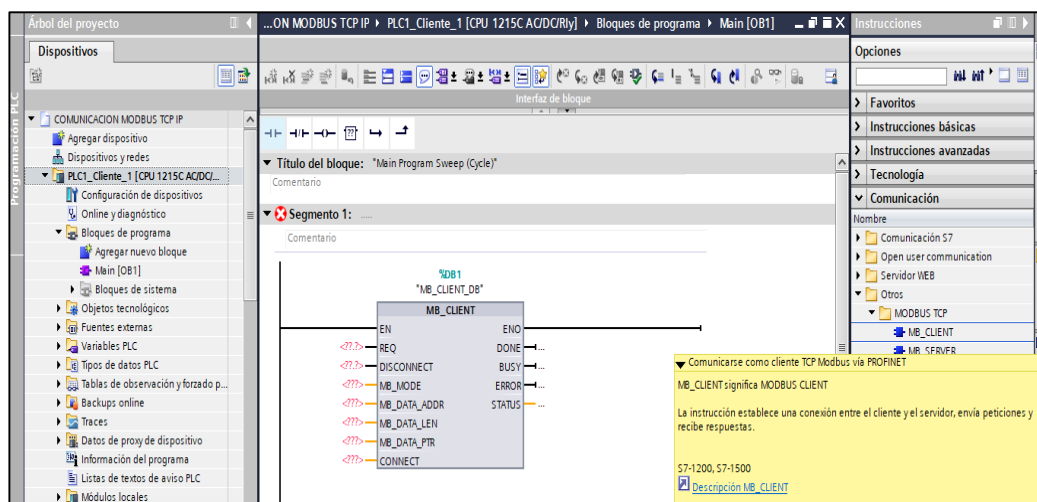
Árbol del proyecto
Dispositivos
Programación PLC
COMUNICACION MODBUS TCP IP
Agregar dispositivo
Dispositivos y redes
PLC1_Cliente_1 [CPU 1215C AC/DC/...
Configuración de dispositivos
Online y diagnóstico
Bloques de programa
Agregar nuevo bloque
Main [OB1]
Bloques de sistema
Objetos tecnológicos
Fuentes externas
Variables PLC
Tipos de datos PLC
Tablas de observación y forzado p...
Backups online
Traces
Datos de proxy de dispositivo
Información del programa
Listas de textos de aviso PLC
Módulos locales

...ON MODBUS TCP IP ▸ PLC1_Cliente_1 [CPU 1215C AC/DC/Rly] ▸ Bloques de programa ▸ Main [OB1]
Interfaz de bloque
Título del bloque: "Main Program Sweep (Cycle)"
Comentario
Segmento 1: .....
Comentario
%DB1
"MB_CLIENT_DB"
MB_CLIENT
EN
ENO
<??.?> REQ
DONE
<??.?> DISCONNECT
BUSY
<???> MB_MODE
ERROR
<???> MB_DATA_ADDR
STATUS
<???> MB_DATA_LEN
<???> MB_DATA_PTR
<???> CONNECT

Instrucciones
Opciones
Favoritos
Instrucciones básicas
Instrucciones avanzadas
Tecnología
Comunicación
Nombre
Comunicación S7
Open user communication
Servidor WEB
Otros
MODBUS TCP
MB_CLIENT
MB_SERVER

Comunicarse como cliente TCP Modbus vía PROFINET
MB_CLIENT significa MODBUS CLIENT
La instrucción establece una conexión entre el cliente y el servidor, envía peticiones y recibe respuestas.
S7-1200, S7-1500
Descripción MB_CLIENT